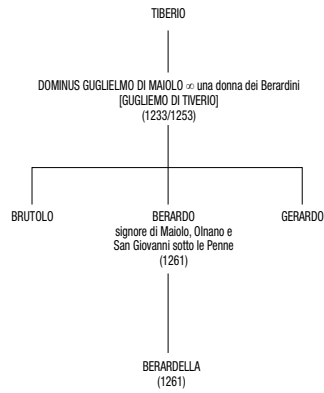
TIBERIO

DOMINUS GUGLIELMO DI MAIOLO $\infty$ una donna dei Berardini
[GUGLIEMO DI TIVERIO]
(1233/1253)

BRUTOLO

BERARDO
signore di Maiolo, Olnano e San Giovanni sotto le Penne
(1261)

GERARDO

BERARDELLA
(1261)